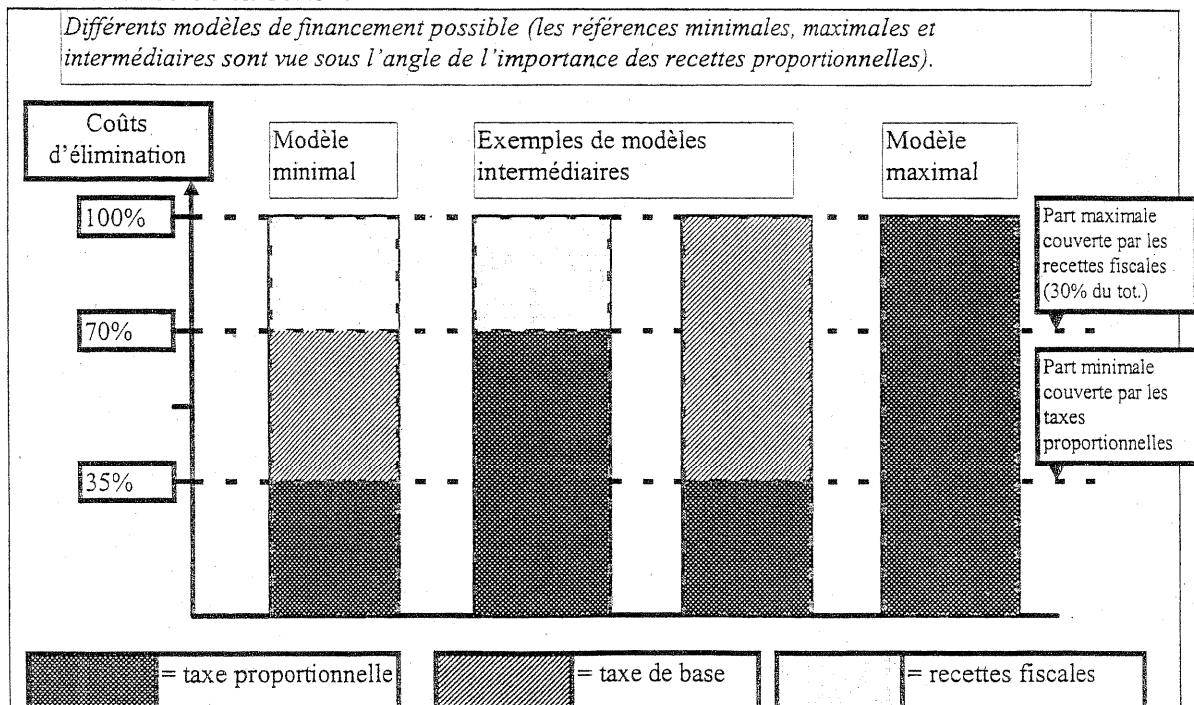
Différents modèles de financement possible (les références minimales, maximales et intermédiaires sont vue sous l'angle de l'importance des recettes proportionnelles).

Coûts d'élimination

Modèle minimal

Exemples de modèles intermédiaires

Modèle maximal

100%

70%

35%

Part maximale couverte par les recettes fiscales (30% du tot.)

Part minimale couverte par les taxes proportionnelles

= taxe proportionnelle

= taxe de base

= recettes fiscales